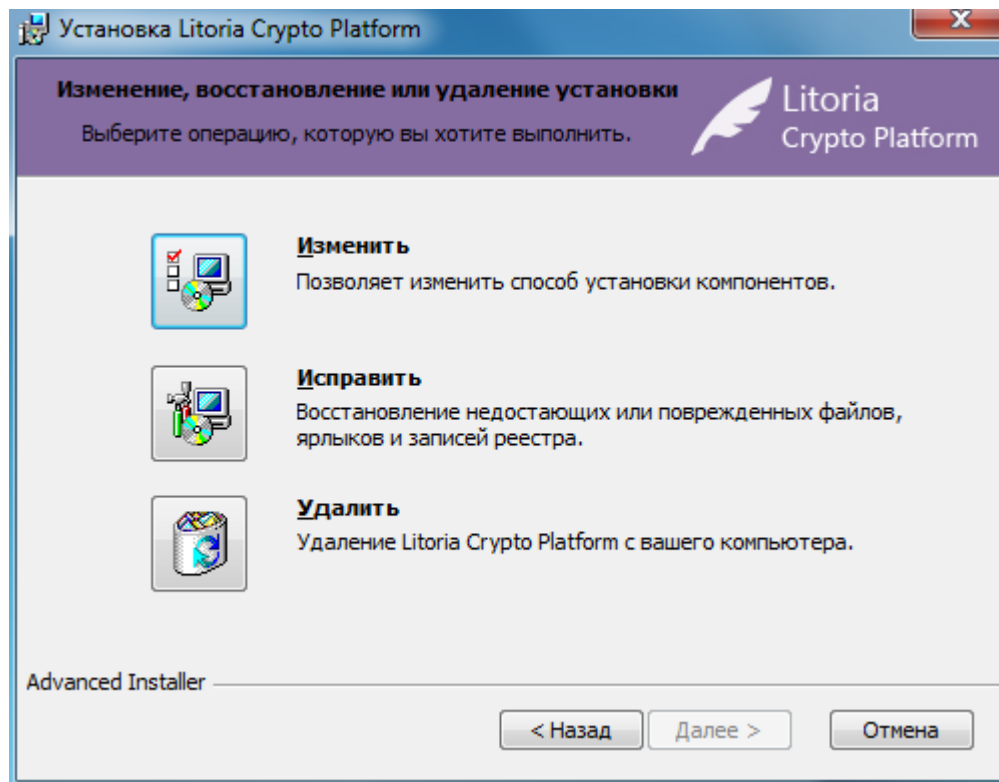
Установка Litoria Crypto Platform

Изменение, восстановление или удаление установки

Выберите операцию, которую вы хотите выполнить.

Litoria
Crypto Platform

Изменить
Позволяет изменить способ установки компонентов.

Исправить
Восстановление недостающих или поврежденных файлов, ярлыков и записей реестра.

Удалить
Удаление Litoria Crypto Platform с вашего компьютера.

Advanced Installer

< Назад | Далее > | Отмена